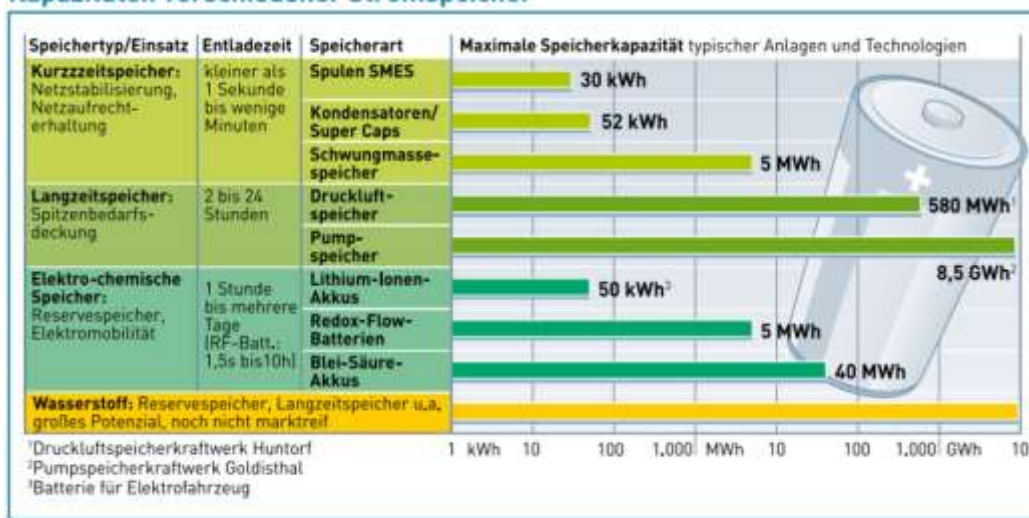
Kapazitäten verschiedener Stromspeicher

| Speichertyp/Einsatz | Entladezeit | Speicherart | Maximale Speicherkapazität typischer Anlagen und Technologien |
|---|---|---|---|
| Kurzzeitspeicher: Netzstabilisierung, Netzaufrechterhaltung | kleiner als 1 Sekunde bis wenige Minuten | Spulen SMES | 30 kWh |
| | | Kondensatoren/ Super Caps | 52 kWh |
| | | Schwungmassespeicher | 5 MWh |
| Langzeitspeicher: Spitzenbedarfsdeckung | 2 bis 24 Stunden | Druckluftspeicher | 580 MWh¹ |
| | | Pumpspeicher | 8,5 GWh² |
| Elektro-chemische Speicher: Reservespeicher, Elektromobilität | 1 Stunde bis mehrere Tage (RF-Batt.: 1,5s bis10h) | Lithium-Ionen-Akkus | 50 kWh³ |
| | | Redox-Flow-Batterien | 5 MWh |
| | | Blei-Säure-Akkus | 40 MWh |
| Wasserstoff: Reservespeicher, Langzeitspeicher u.a. großes Potenzial, noch nicht marktreif | | | |

1 kWh 10 100 1.000 MWh 10 100 1.000 GWh 10

¹Druckluftspeicherkraftwerk Huntorf
²Pumpspeicherkraftwerk Goldisthal
³Batterie für Elektrofahrzeug